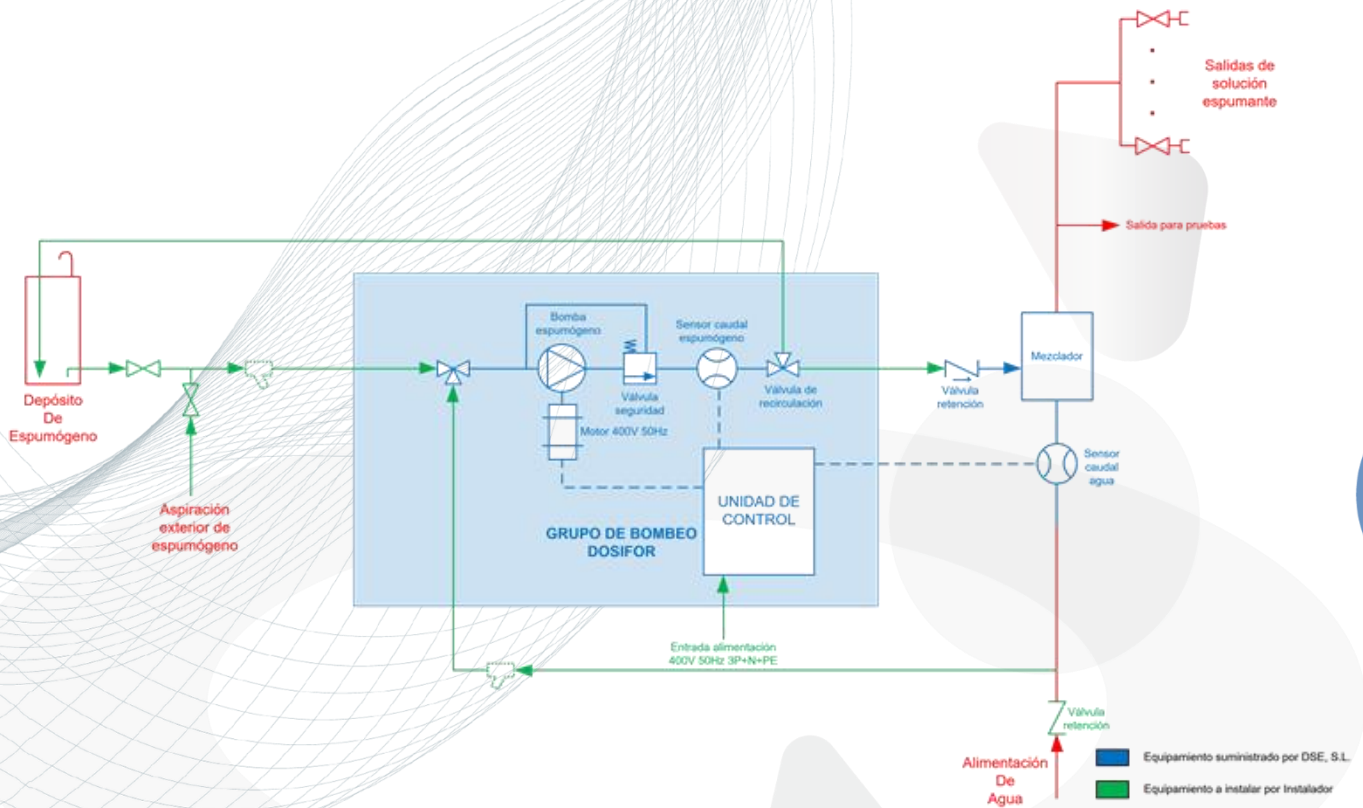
Salidas de solución espumante

Salida para pruebas

Depósito De Espumógeno

Aspiración exterior de espumógeno

Bomba espumógeno

Válvula seguridad

Motor 400V 50Hz

Sensor caudal espumógeno

Válvula de recirculación

Válvula retención

Mezclador

Sensor caudal agua

UNIDAD DE CONTROL

GRUPO DE BOMBEO DOSIFOR

Entrada alimentación 400V 50Hz 3P+N+PE

Válvula retención

Alimentación De Agua

Equipamiento suministrado por DSE, S.L.

Equipamiento a instalar por Instalador